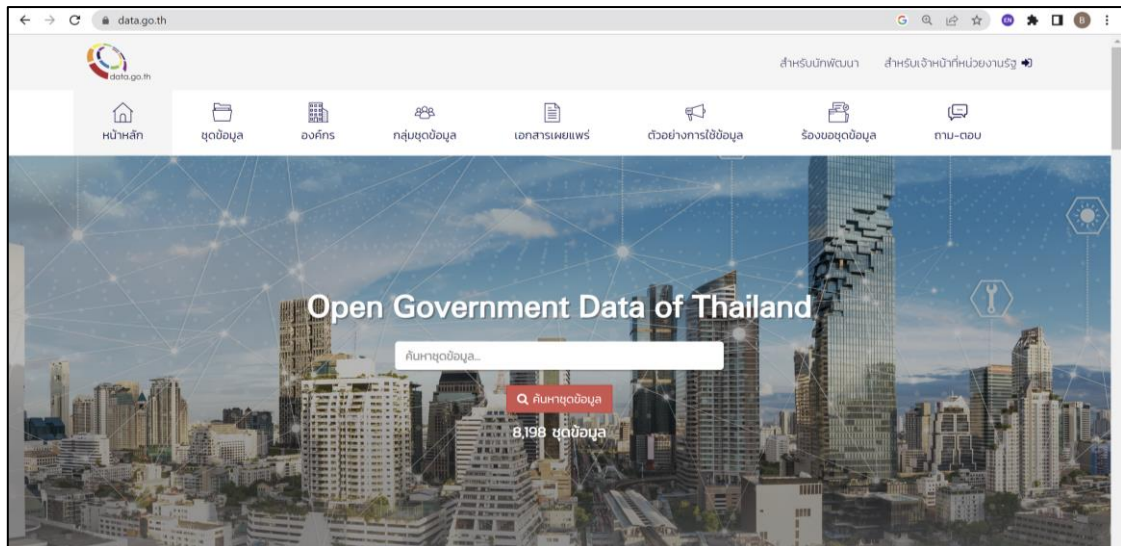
data.go.th

data.go.th

สำหรับนักพัฒนา สำหรับเจ้าหน้าที่หน่วยงานรัฐ

หน้าหลัก ชุดข้อมูล องค์กร กลุ่มชุดข้อมูล เอกสารเผยแพร่ ตัวอย่างการใช้ข้อมูล ร้องขอชุดข้อมูล ถาม-ตอบ

Open Government Data of Thailand

ค้นหาชุดข้อมูล...

ค้นหาชุดข้อมูล

8,198 ชุดข้อมูล